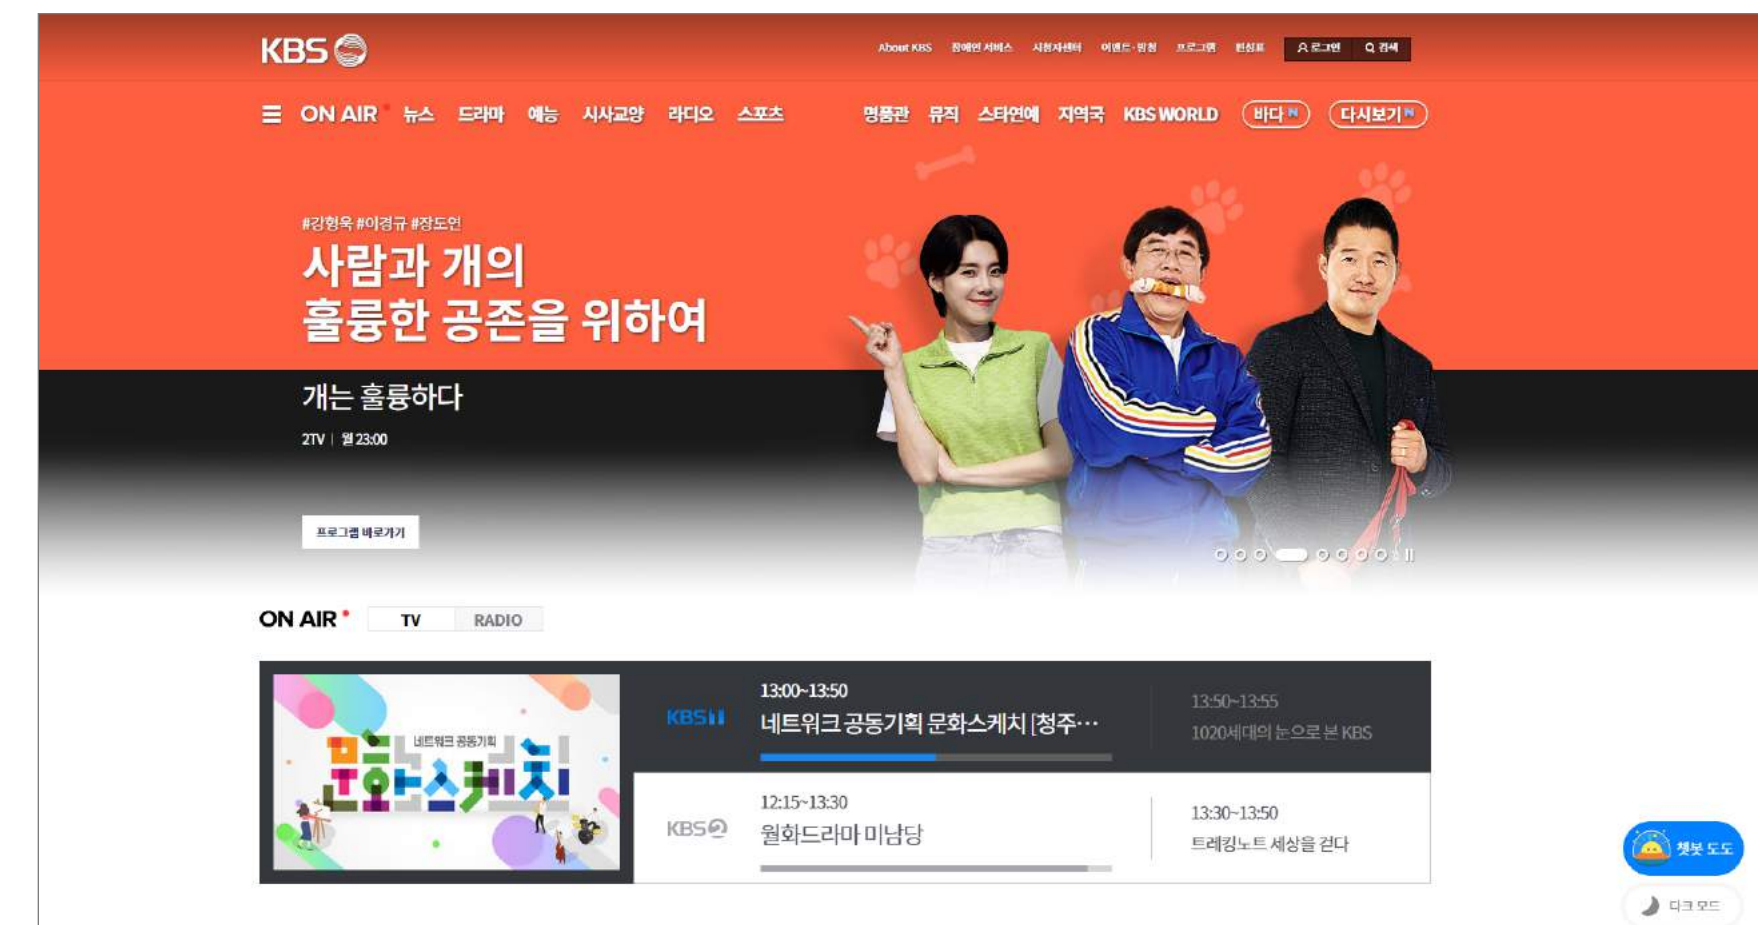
KBS

About KBS 장애인서비스 시청자센터 이벤트·참여 프로그램 편성표 로그인 검색

ON AIR 뉴스 드라마 예능 시사교양 라디오 스포츠 명품관 뮤직 스타연예 지역국 KBS WORLD 바다 N 다시보기 N

#강형욱 #이경규 #장도연

사람과 개의 훌륭한 공존을 위하여

개는 훌륭하다

2TV | 월 23:00

프로그램 바로가기

ON AIR TV RADIO

네트워크 공동기획 문화스케치

KBS 1 13:00~13:50 네트워크 공동기획 문화스케치 [청주… 13:50~13:55 1020세대의 눈으로 본 KBS

KBS 2 12:15~13:30 월화드라마 미남당 13:30~13:50 트레킹노트 세상을 걷다

챗봇 도도

다크 모드